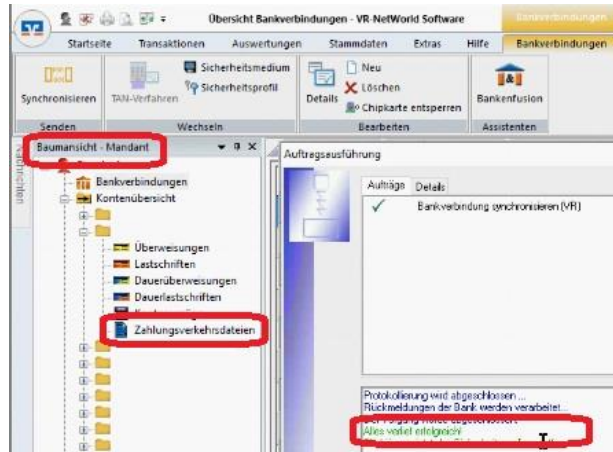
Übersicht Bankverbindungen - VR-NetWorld Software

Bankverbindungen

Startseite Transaktionen Auswertungen Stammdaten Extras Hilfe Bankverbindungen

Synchronisieren TAN-Verfahren Sicherheitsmedium Sicherheitsprofil Details Neu Löschen Chipkarte entsperren Bankenfusion

Senden Wechseln Bearbeiten Assistenten

Baumansicht - Mandant

Nachrichten

Bankverbindungen
Kontenübersicht
Überweisungen
Lastschriften
Daueruberweisungen
Dauerlastschriften
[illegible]
Zahlungsverkehrsdateien

Auftragsausführung

Aufträge Details

Bankverbindung synchronisieren (VR)

Protokollierung wird abgeschlossen ...
Rückmeldungen der Bank werden verarbeitet ...
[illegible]
Alles verlief erfolgreich
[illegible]